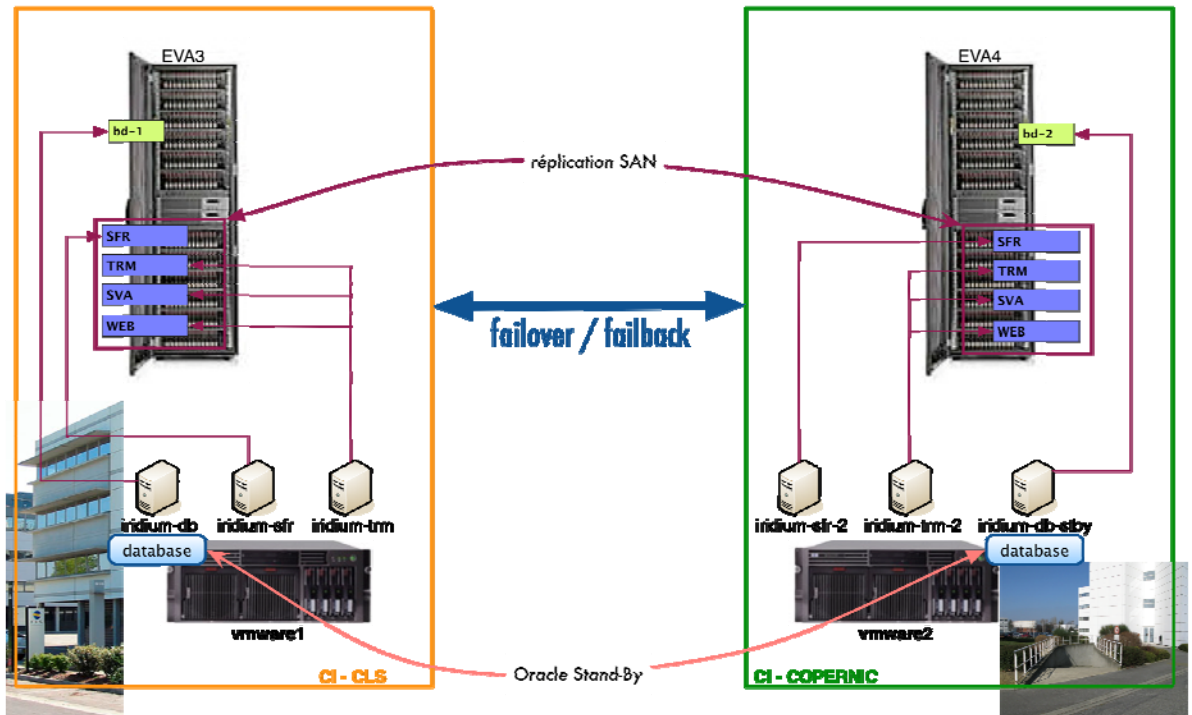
EVA3

bd-1

SFR

TRM

SVA

WEB

iridium-db

iridium-sfr

iridium-trm

database

vmware1

CI - CLS

réplication SAN

failover / failback

Oracle Stand-By

EVA4

bd-2

SFR

TRM

SVA

WEB

iridium-sfr-2

iridium-trm-2

iridium-db-stby

database

vmware2

CI - COPERNIC